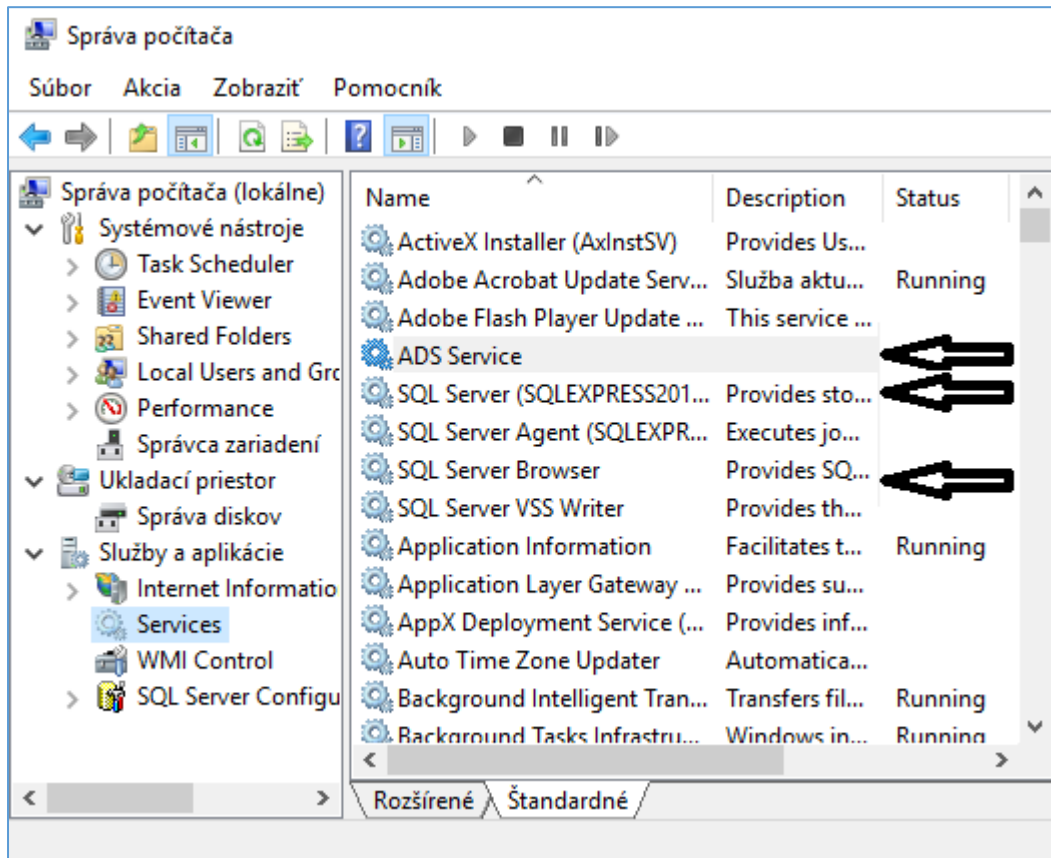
Správa počítača

Súbor Akcia Zobraziť Pomocník

Správa počítača (lokálne)
Systémové nástroje
Task Scheduler
Event Viewer
Shared Folders
Local Users and Grc
Performance
Správca zariadení
Ukladací priestor
Správa diskov
Služby a aplikácie
Internet Informatio
Services
WMI Control
SQL Server Configu

| Name | Description | Status |
|---|---|---|
| ActiveX Installer (AxInstSV) | Provides Us... | |
| Adobe Acrobat Update Serv... | Služba aktu... | Running |
| Adobe Flash Player Update ... | This service ... | |
| ADS Service | | |
| SQL Server (SQLEXPRESS201... | Provides sto... | |
| SQL Server Agent (SQLEXPR... | Executes jo... | |
| SQL Server Browser | Provides SQ... | |
| SQL Server VSS Writer | Provides th... | |
| Application Information | Facilitates t... | Running |
| Application Layer Gateway ... | Provides su... | |
| AppX Deployment Service (... | Provides inf... | |
| Auto Time Zone Updater | Automatica... | |
| Background Intelligent Tran... | Transfers fil... | Running |
| Background Tasks Infrastru... | Windows in... | Running |

Rozšírené Štandardné